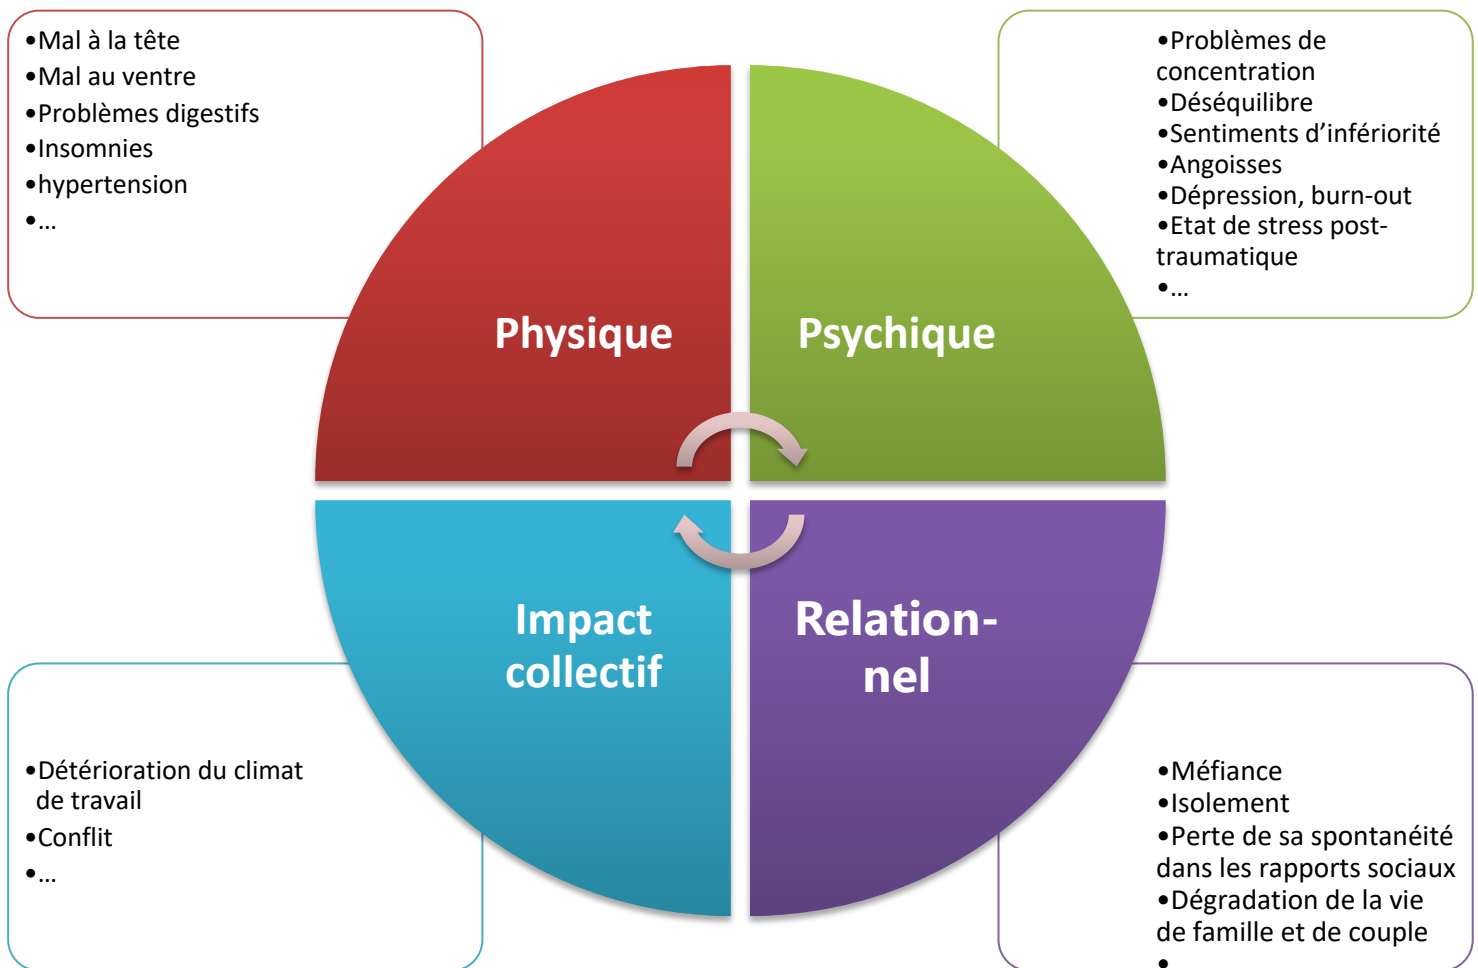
•Mal à la tête
•Mal au ventre
•Problèmes digestifs
•Insomnies
•hypertension
•…

•Problèmes de concentration
•Déséquilibre
•Sentiments d'infériorité
•Angoisses
•Dépression, burn-out
•Etat de stress post-traumatique
•…

Physique

Psychique

Impact collectif

Relation-nel

•Détérioration du climat de travail
•Conflit
•…

•Méfiance
•Isolement
•Perte de sa spontanéité dans les rapports sociaux
•Dégradation de la vie de famille et de couple
•